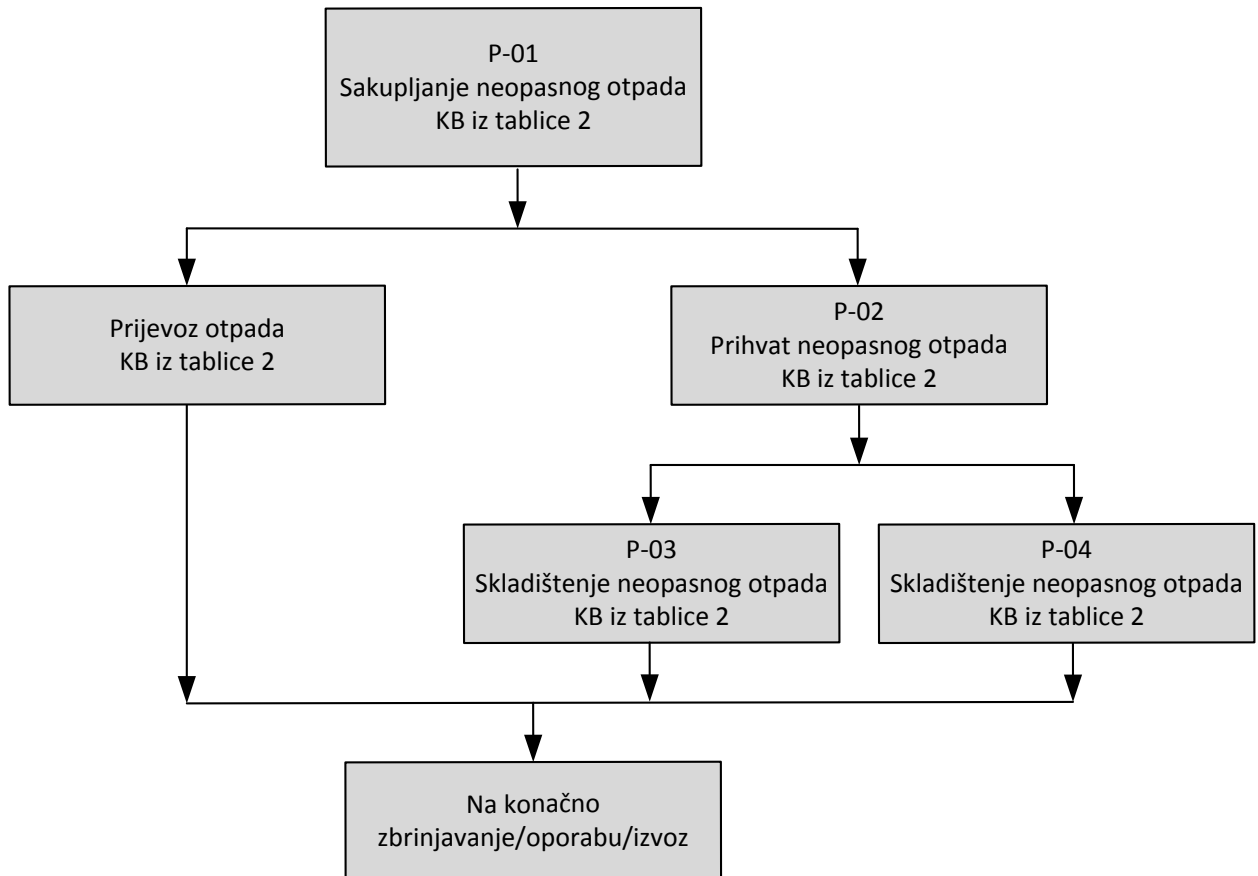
P-01
Sakupljanje neopasnog otpada
KB iz tablice 2

Prijevoz otpada
KB iz tablice 2

P-02
Prihvat neopasnog otpada
KB iz tablice 2

P-03
Skladištenje neopasnog otpada
KB iz tablice 2

P-04
Skladištenje neopasnog otpada
KB iz tablice 2

Na konačno
zbrinjavanje/oporabu/izvoz